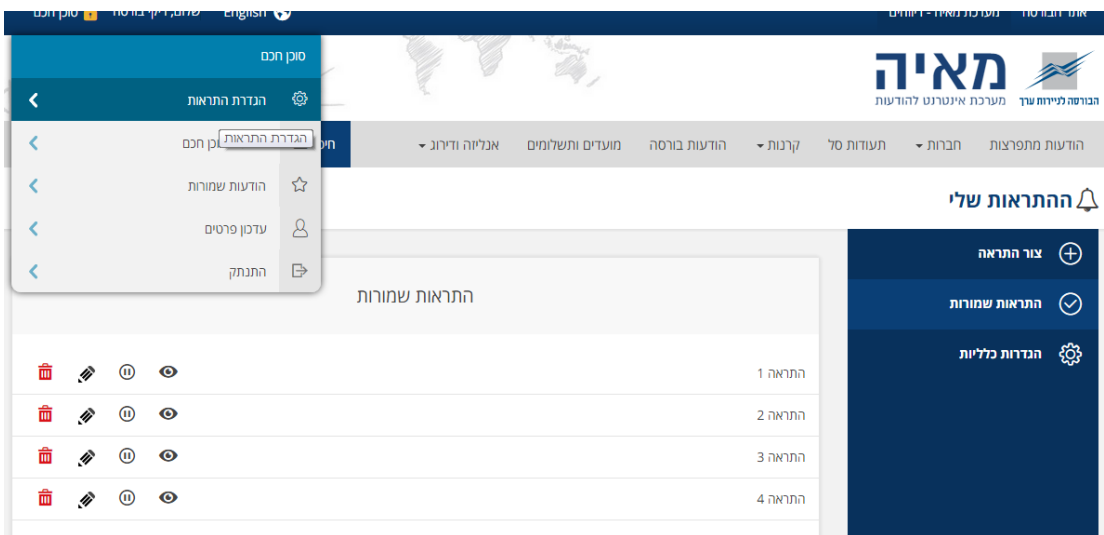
סוכן חכם שלום, דיקי בורסה English
אתר הבורסה מערכת מאיה - דיווחים

סוכן חכם
הגדרת התראות
הגדרת התראות
סוכן חכם
הודעות שמורות
עדכון פרטים
התנתק

מאיה
מערכת אינטרנט להודעות
הבורסה לניירות ערך

הודעות מתפרצות חברות תעודות סל קרנות הודעות בורסה מועדים ותשלומים אנליזה ודירוג

ההתראות שלי

צור התראה
התראות שמורות
הגדרות כלליות

התראות שמורות

התראה 1
התראה 2
התראה 3
התראה 4